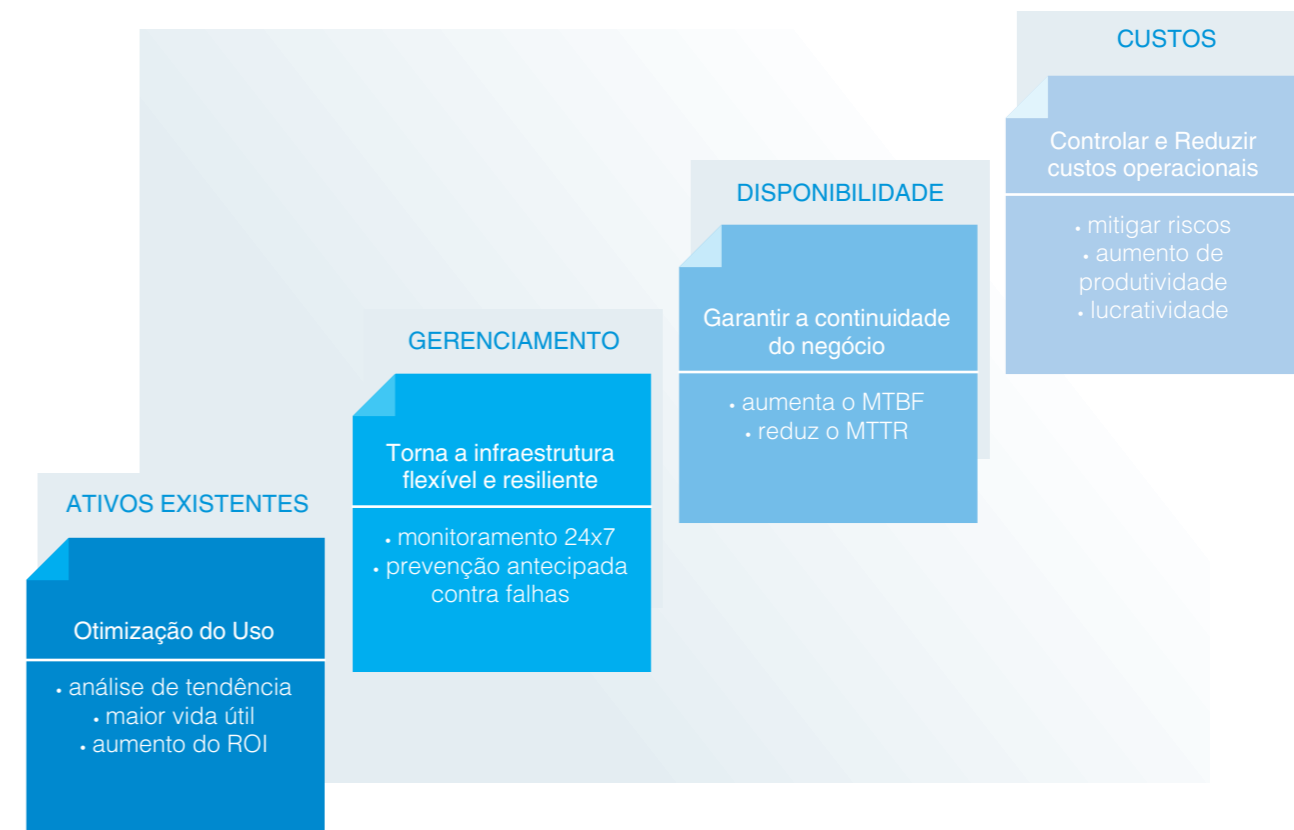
ATIVOS EXISTENTES

Otimização do Uso

• análise de tendência
• maior vida útil
• aumento do ROI

GERENCIAMENTO

Torna a infraestrutura flexível e resiliente

• monitoramento 24x7
• prevenção antecipada contra falhas

DISPONIBILIDADE

Garantir a continuidade do negócio

• aumenta o MTBF
• reduz o MTTR

CUSTOS

Controlar e Reduzir custos operacionais

• mitigar riscos
• aumento de produtividade
• lucratividade